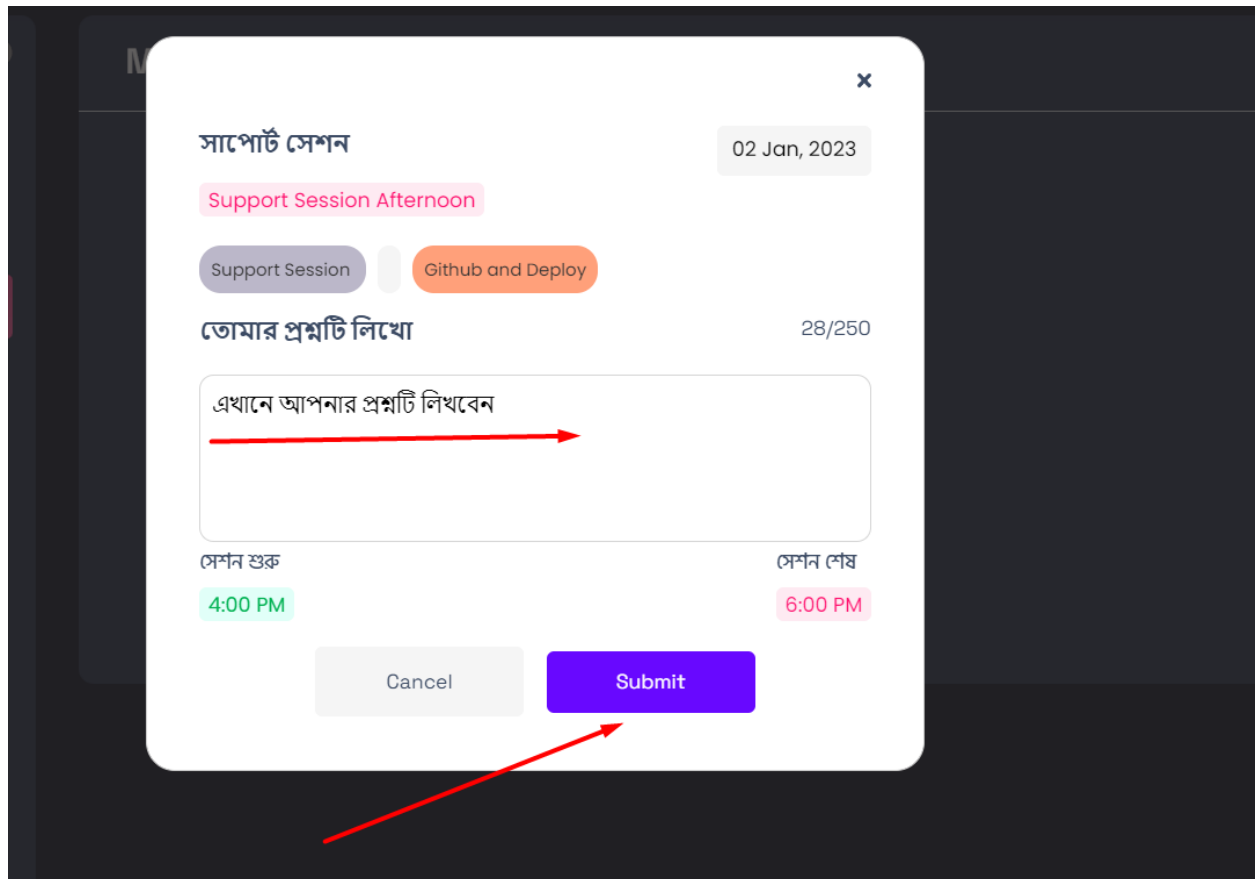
M

×

সাপোর্ট সেশন

02 Jan, 2023

Support Session Afternoon

Support Session

Github and Deploy

তোমার প্রশ্নটি লিখো

28/250

এখানে আপনার প্রশ্নটি লিখবেন

সেশন শুরু

সেশন শেষ

4:00 PM

6:00 PM

Cancel

Submit